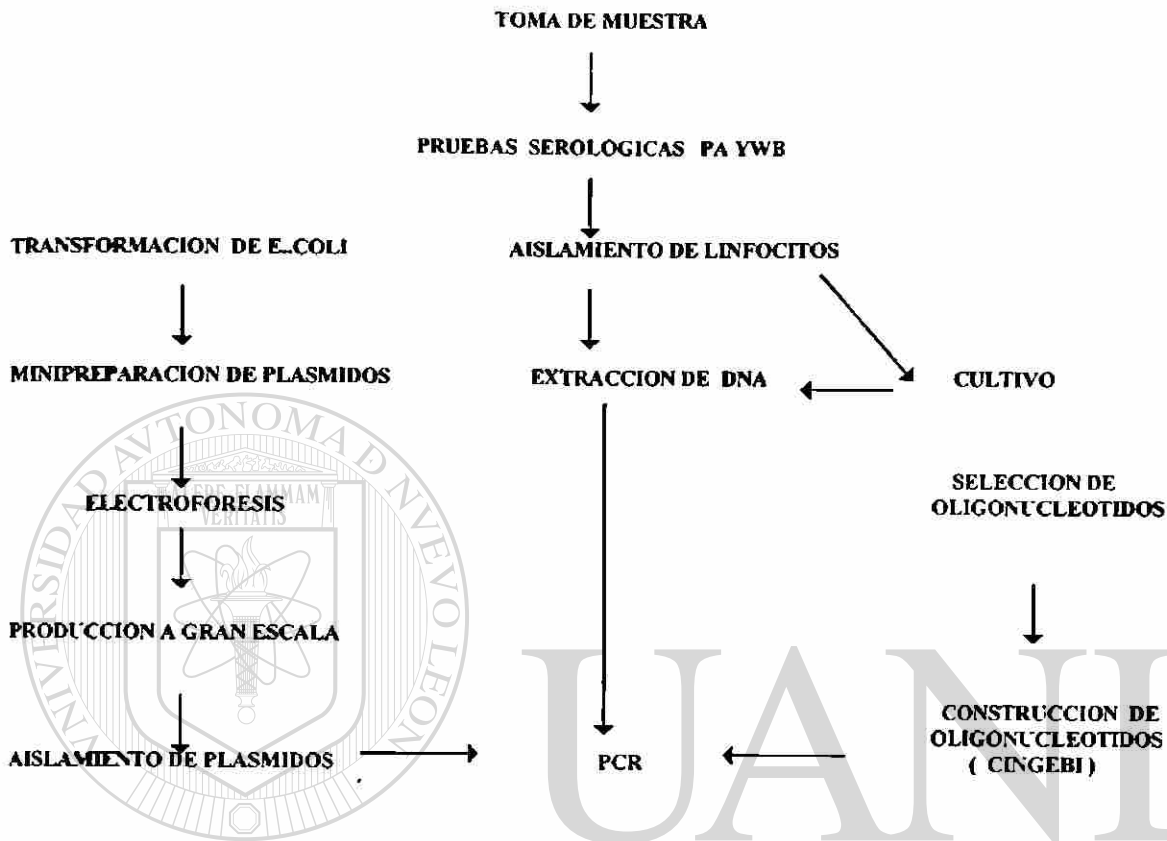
TOMA DE MUESTRA

PRUEBAS SEROLOGICAS PA YWB

TRANSFORMACION DE E..COLI

AISLAMIENTO DE LINFOCITOS

MINIPREPARACION DE PLASMIDOS

EXTRACCION DE DNA

CULTIVO

UNIVERSIDAD AUTONOMA DE NUEVO LEON

FLAMMAM VERITATIS

ELECTROFORESIS

SELECCION DE OLIGONUCLEOTIDOS

PRODUCCION A GRAN ESCALA

AISLAMIENTO DE PLASMIDOS

PCR

CONSTRUCCION DE OLIGONUCLEOTIDOS ( CINGEBI )

UANL